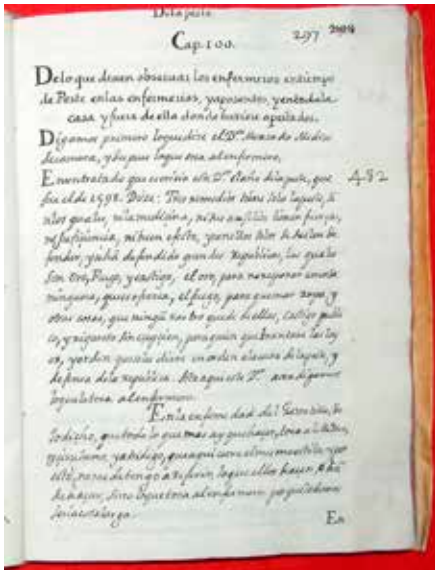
De la peste

Cap. 100.

297 2094

De lo que deuen obseruar los enfermeros en tiempo de Peste en las enfermerias, y aposentos, y en toda la casa y fuera de ella donde huuiere apestados.

Digamos primero lo que dize el D.or Alonso de Medina Jacamara, y lo que toque a la enfermeria;

En vn tratado que escriuio este D.or de la dha peste, que fue el de 1598. Dize: Tres remedios tiene esta lagarta, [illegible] los quales, ni la medicina, ni sus auxilios tienen fuerça, ni suficiencia, ni buen efeto, y que estos tres se hallan se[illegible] y ha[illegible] gran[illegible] Republicas, los quales son Oro, Fuego, y Castigo; el oro, para no reparar en costa ninguna, que se ofrezca, el fuego, para quemar ropas y otras cosas, que ninguna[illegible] quede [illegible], castigo publico, y riguroso sin excepcion, para quien quebrantare las leyes, y orden que se diere en orden a la cura de la peste, y defensa de la republica. Hasta aqui este D.or ahora digamos lo que toca a la enfermeria.

En la enfermedad de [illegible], lo dicho, que todo lo que mas ayuda haze, toca a la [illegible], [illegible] y castigo, quanto al oro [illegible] este, por no detenerlo a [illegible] lo que ello haze, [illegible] hazer, sino lo que toca al enfermero por que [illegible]

432

En